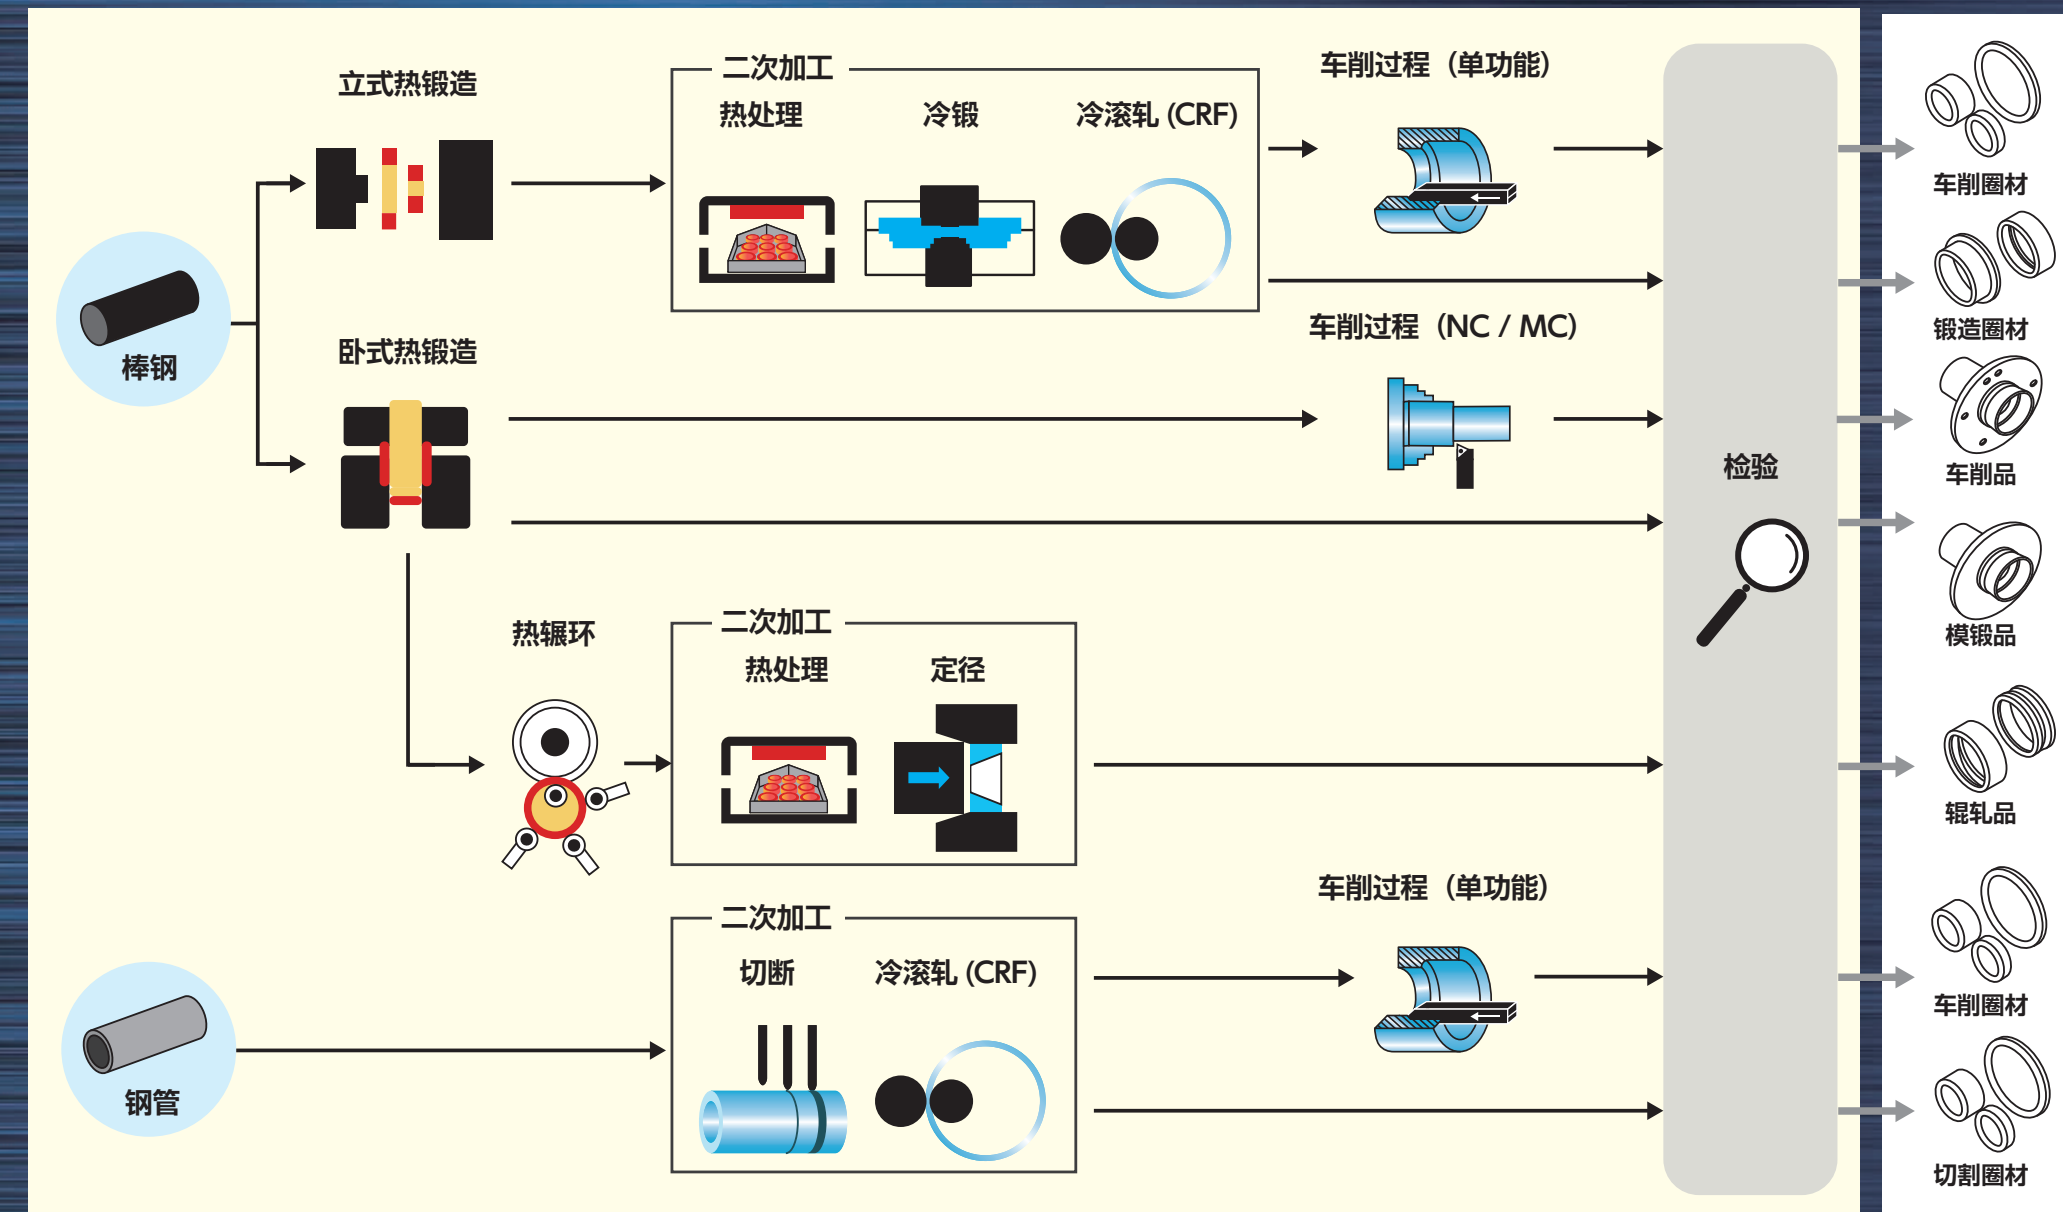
立式热锻造

二次加工
热处理
冷锻
冷滚轧 (CRF)

车削过程（单功能）

棒钢

卧式热锻造

车削过程（NC / MC）

检验

热辗环

二次加工
热处理
定径

二次加工
切断
冷滚轧 (CRF)

车削过程（单功能）

钢管

车削圈材
锻造圈材
车削品
模锻品
辊轧品
车削圈材
切割圈材